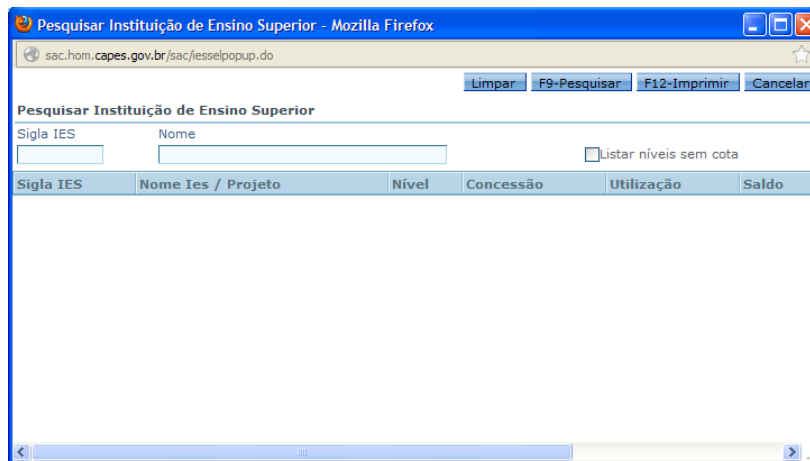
Pesquisar Instituição de Ensino Superior - Mozilla Firefox

sac.hom.capes.gov.br/sac/iesselpopup.do

Limpar | F9-Pesquisar | F12-Imprimir | Cancelar

Pesquisar Instituição de Ensino Superior

Sigla IES

Nome

Listar níveis sem cota

| Sigla IES | Nome Ies / Projeto | Nível | Concessão | Utilização | Saldo |
|---|---|---|---|---|---|